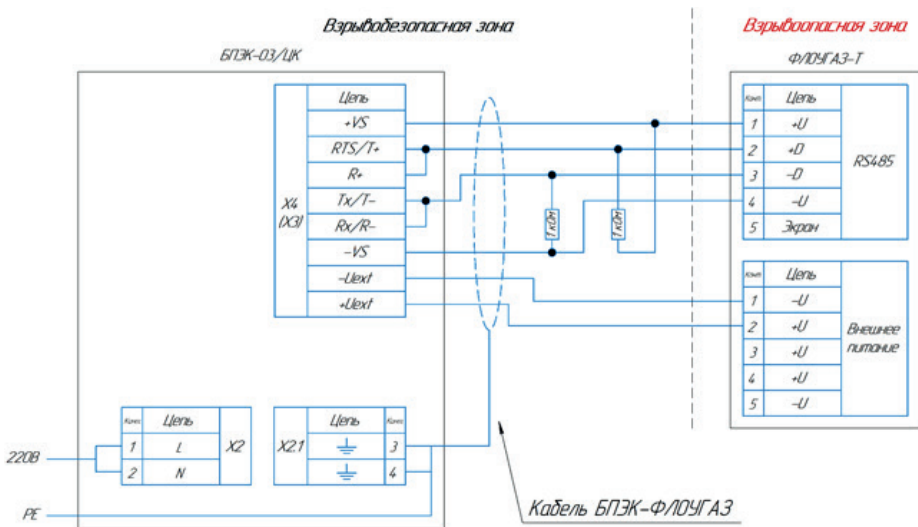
Взрывобезопасная зона

Взрывоопасная зона

БПЭК-03/ЦК

ФЛОУГАЗ-Т

| Цепь |
|---|
| +VS |
| RTS/T+ |
| R+ |
| Tx/T- |
| Rx/R- |
| -VS |
| -Uext |
| +Uext |

X4 (X3)

1 кОм

1 кОм

| Конт. | Цепь | |
|---|---|---|
| 1 | +U | RS485 |
| 2 | +D | |
| 3 | -D | |
| 4 | -U | |
| 5 | Экран | |

| Конт. | Цепь | |
|---|---|---|
| 1 | -U | Внешнее питание |
| 2 | +U | |
| 3 | +U | |
| 4 | +U | |
| 5 | -U | |

| Конт. | Цепь | |
|---|---|---|
| 1 | L | X2 |
| 2 | N | |

| | Цепь | Конт. |
|---|---|---|
| X2.1 | | 3 |
| | | 4 |

220В

PE

Кабель БПЭК-ФЛОУГАЗ